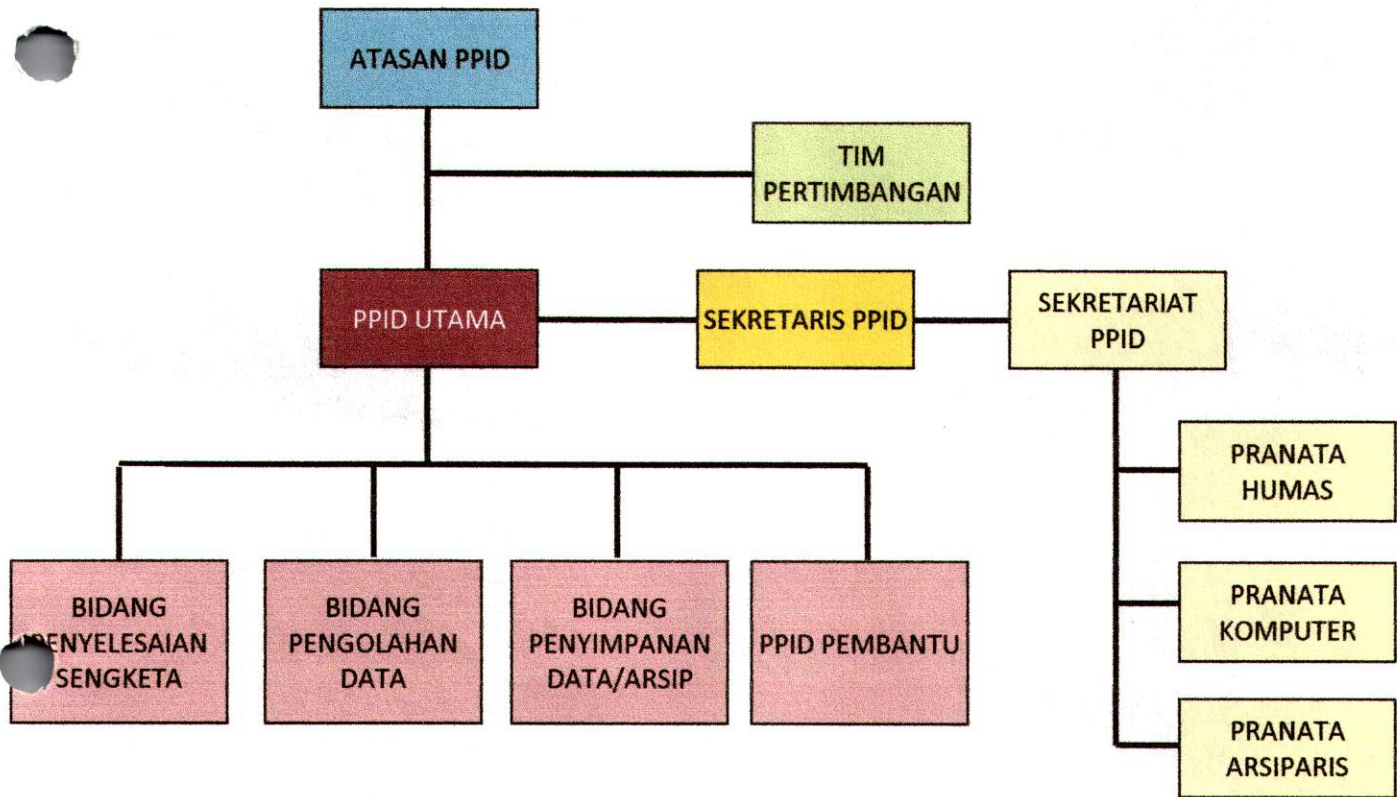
ATASAN PPID

TIM PERTIMBANGAN

PPID UTAMA

SEKRETARIS PPID

SEKRETARIAT PPID

PRANATA HUMAS

PRANATA KOMPUTER

PRANATA ARSIPARIS

BIDANG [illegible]ENYELESAIAN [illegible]SENGKETA

BIDANG PENGOLAHAN DATA

BIDANG PENYIMPANAN DATA/ARSIP

PPID PEMBANTU